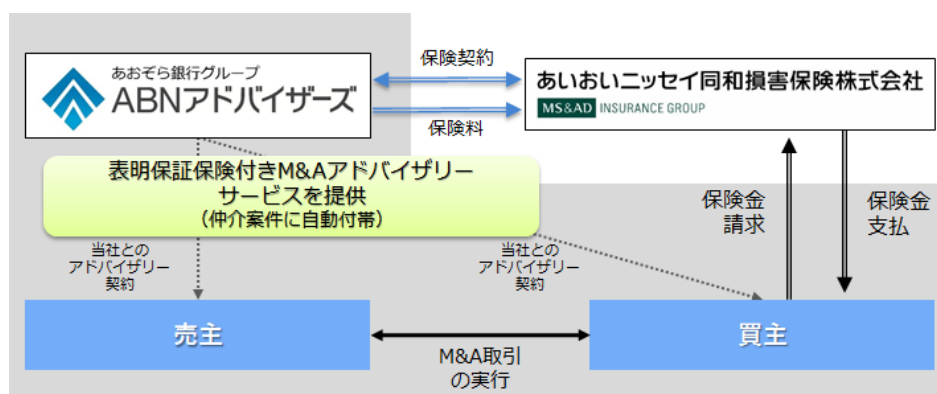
あおぞら銀行グループ
ABNアドバイザーズ

保険契約

保険料

あいおいニッセイ同和損害保険株式会社
MS&AD INSURANCE GROUP

表明保証保険付きM&Aアドバイザリーサービスを提供
（仲介案件に自動付帯）

保険金請求

保険金支払

当社とのアドバイザリー契約

当社とのアドバイザリー契約

売主

買主

M&A取引の実行